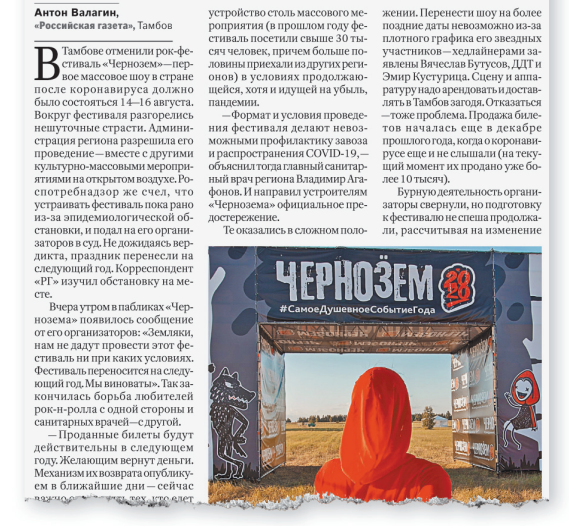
Антон Валагин,
«Российская газета», Тамбов

В Тамбове отменили рок-фестиваль «Черноземъ»—первое массовое шоу в стране после коронавируса должно было состояться 14–16 августа. Вокруг фестиваля разгорелись нешуточные страсти. Администрация региона разрешила его проведение—вместе с другими культурно-массовыми мероприятиями на открытом воздухе. Роспотребнадзор же счел, что устраивать фестиваль пока рано из-за эпидемиологической обстановки, и подал на его организаторов в суд. Не дождавшись вердикта, праздник перенесли на следующий год. Корреспондент «РГ» изучил обстановку на месте.

Вчера утром в пабликах «Чернозема» появилось сообщение от его организаторов: «Земляки, нам не дадут провести этот фестиваль ни при каких условиях. Фестиваль переносится на следующий год. Мы виноваты». Так закончилась борьба любителей рок-н-ролла с одной стороны и санитарных врачей—с другой.

—Проданные билеты будут действительны в следующем году. Желающим вернут деньги. Механизм их возврата опубликуем в ближайшие дни—сейчас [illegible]

устройство столь массового мероприятия (в прошлом году фестиваль посетили свыше 30 тысяч человек, причем больше половины приехали из других регионов) в условиях продолжающейся, хотя и идущей на убыль, пандемии.

—Формат и условия проведения фестиваля делают невозможными профилактику завоза и распространения COVID-19,—объяснил тогда главный санитарный врач региона Владимир Агафонов. И направил устроителям «Чернозема» официальное предостережение.

Те оказались в сложном поло-

жении. Перенести шоу на более поздние даты невозможно из-за плотного графика его звездных участников—хедлайнерами заявлены Вячеслав Бутусов, ДДТ и Эмир Кустурица. Сцену и аппаратуру надо арендовать и доставлять в Тамбов загодя. Отказаться—тоже проблема. Продажа билетов началась еще в декабре прошлого года, когда о коронавирусе еще и не слышали (на текущий момент их продано уже более 10 тысяч).

Бурную деятельность организаторы свернули, но подготовку к фестивалю не спеша продолжали, рассчитывая на изменение

ЧЕРНОЗЁМ 2020
#СамоеДушевноеСобытиеГода